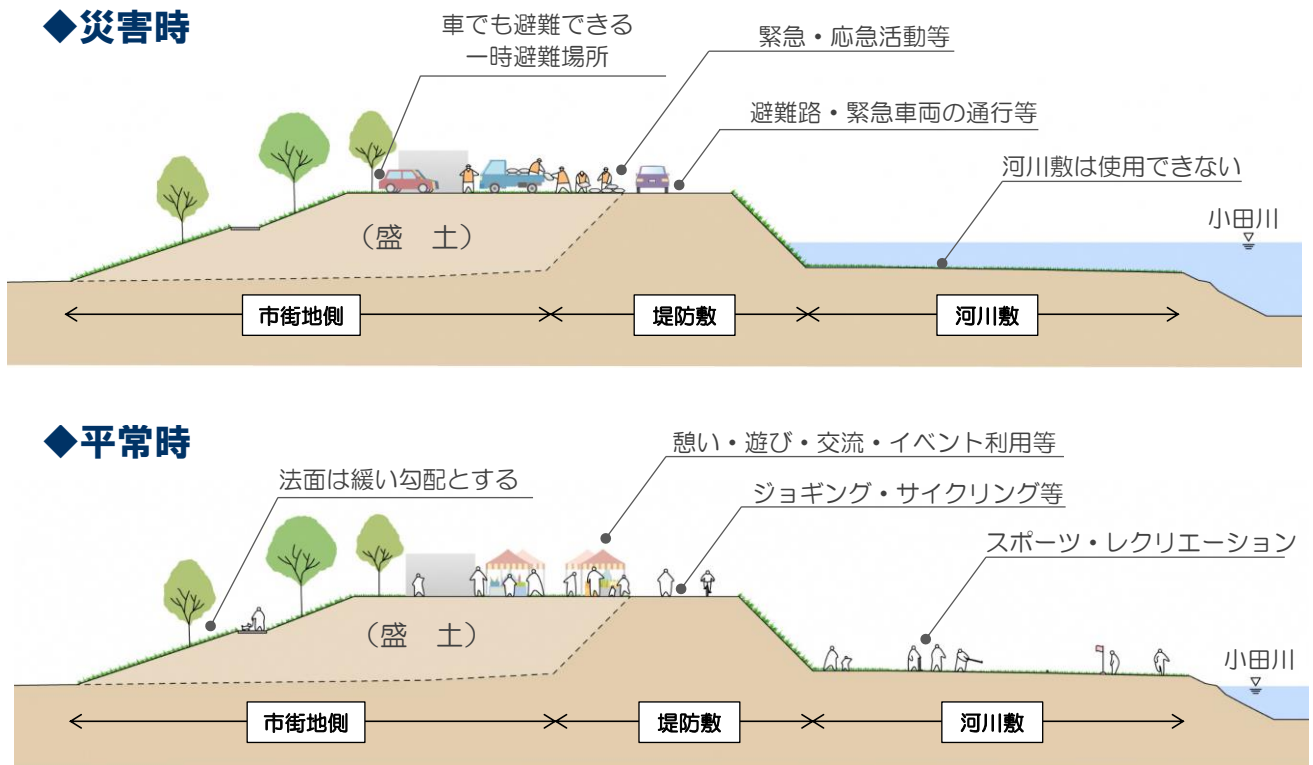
◆災害時

車でも避難できる
一時避難場所

緊急・応急活動等

避難路・緊急車両の通行等

河川敷は使用できない

小田川

（盛　土）

市街地側

堤防敷

河川敷

◆平常時

憩い・遊び・交流・イベント利用等

法面は緩い勾配とする

ジョギング・サイクリング等

スポーツ・レクリエーション

小田川

（盛　土）

市街地側

堤防敷

河川敷